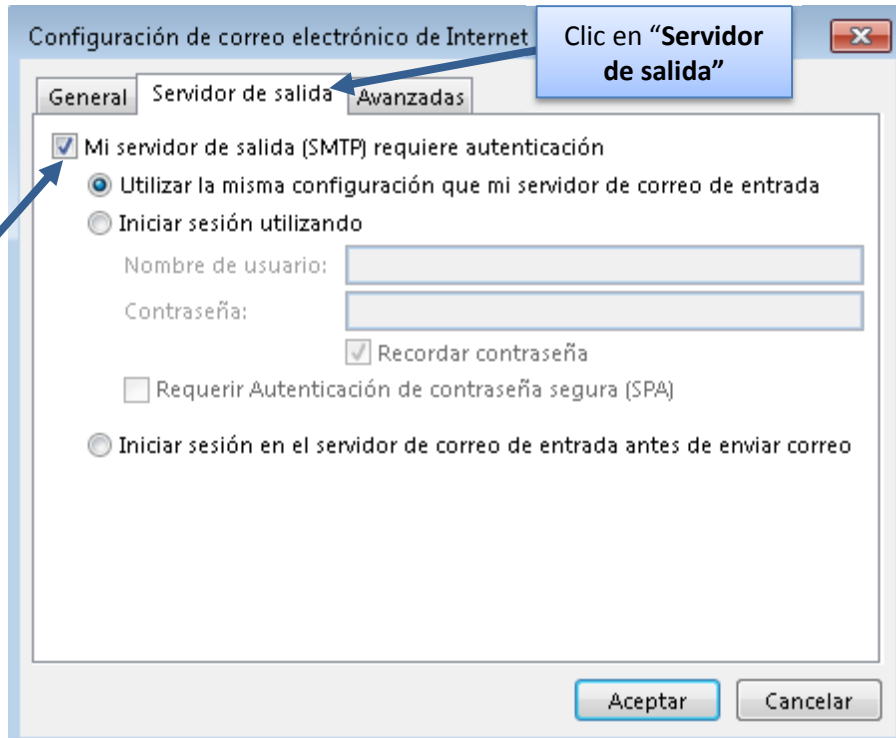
Configuración de correo electrónico de Internet

Clic en "**Servidor de salida"**

General | Servidor de salida | Avanzadas

Mi servidor de salida (SMTP) requiere autenticación

Utilizar la misma configuración que mi servidor de correo de entrada

Iniciar sesión utilizando

Nombre de usuario:

Contraseña:

Recordar contraseña

Requerir Autenticación de contraseña segura (SPA)

Iniciar sesión en el servidor de correo de entrada antes de enviar correo

Aceptar | Cancelar